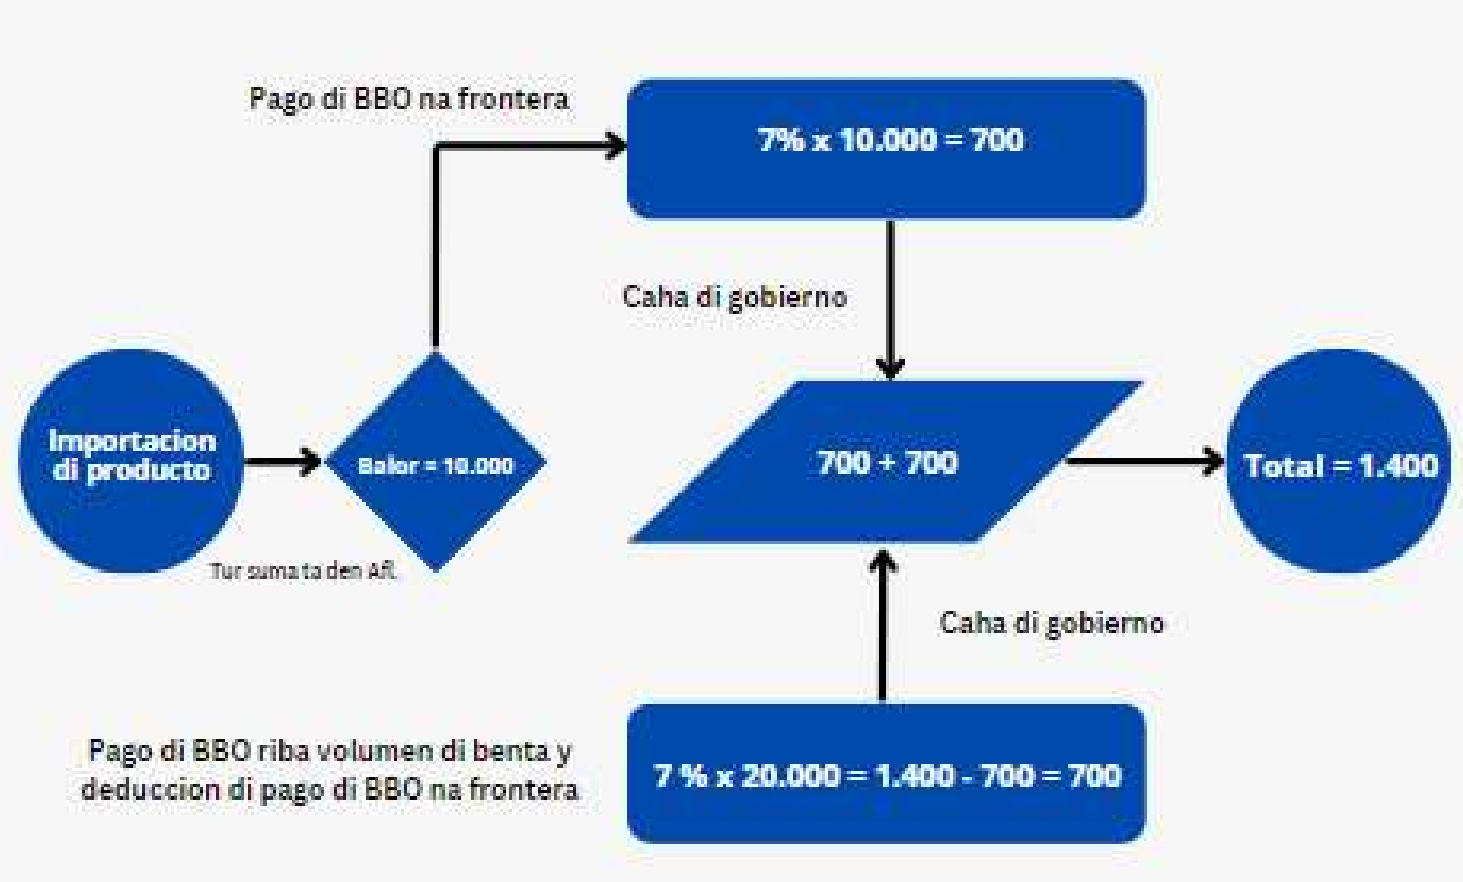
Pago di BBO na frontera

7% x 10.000 = 700

Caha di gobierno

Importacion di producto

Balor = 10.000

Tur suma ta den Afl.

700 + 700

Total = 1.400

Caha di gobierno

Pago di BBO riba volumen di benta y deduccion di pago di BBO na frontera

7 % x 20.000 = 1.400 - 700 = 700